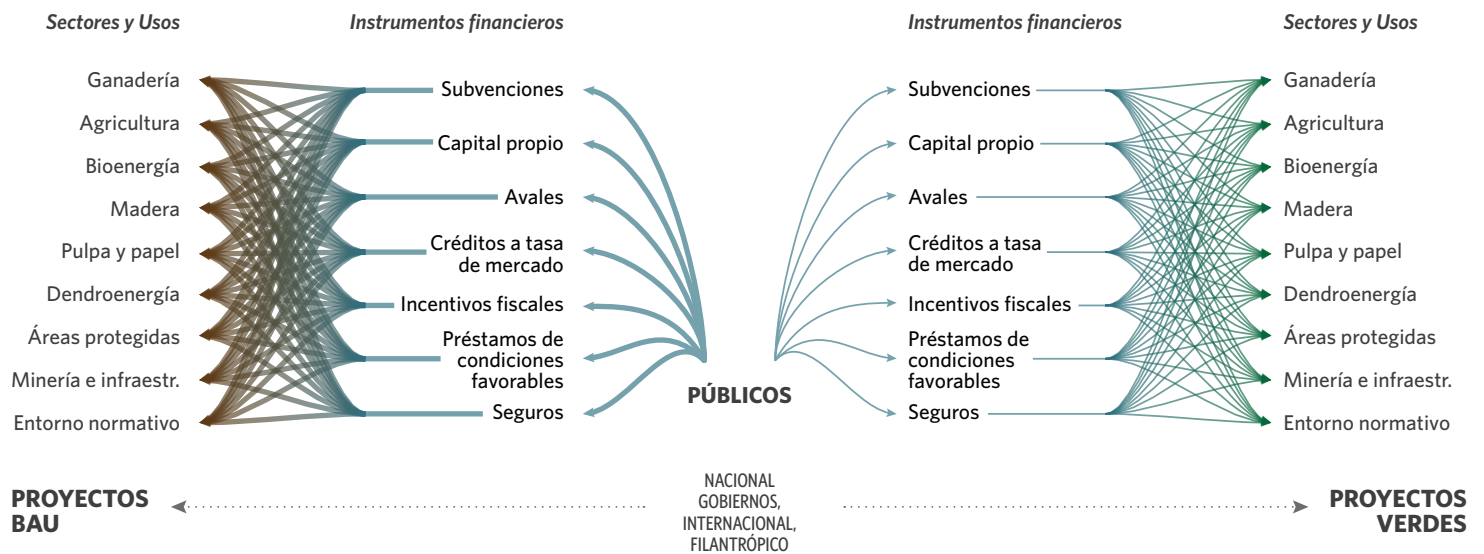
Sectores y Usos

Ganadería
Agricultura
Bioenergía
Madera
Pulpa y papel
Dendroenergía
Áreas protegidas
Minería e infraestr.
Entorno normativo

Instrumentos financieros

Subvenciones
Capital propio
Avales
Créditos a tasa de mercado
Incentivos fiscales
Préstamos de condiciones favorables
Seguros

PÚBLICOS

Instrumentos financieros

Subvenciones
Capital propio
Avales
Créditos a tasa de mercado
Incentivos fiscales
Préstamos de condiciones favorables
Seguros

Sectores y Usos

Ganadería
Agricultura
Bioenergía
Madera
Pulpa y papel
Dendroenergía
Áreas protegidas
Minería e infraestr.
Entorno normativo

PROYECTOS BAU

NACIONAL GOBIERNOS, INTERNACIONAL, FILANTRÓPICO

PROYECTOS VERDES